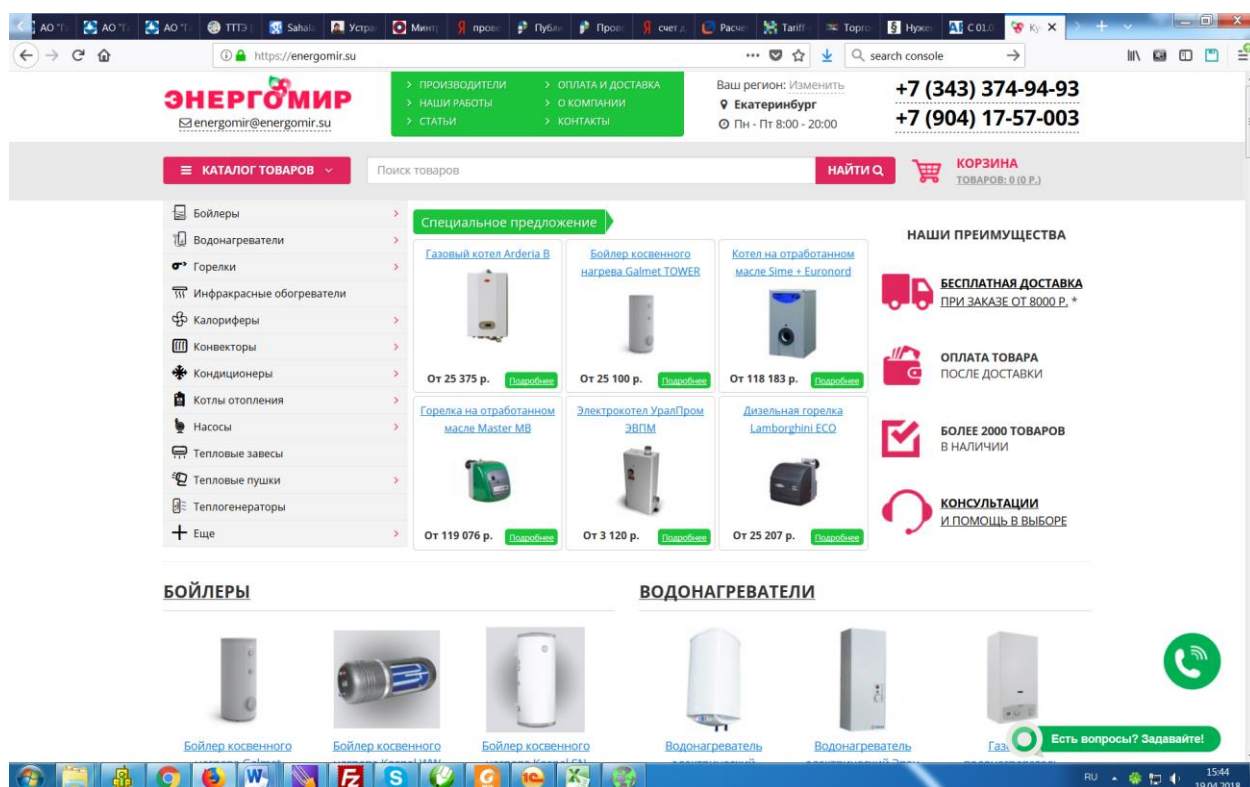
АО "Г | АО "Г | АО "Г | ТТЭ | Sahal | Устра | Минт | пров | Публ | Пров | счет | Расче | Tariff | Торг | Нужен | С 01.0 | Ку ×

https://energomir.su

search console

ЭНЕРГОМИР
energomir@energomir.su

› ПРОИЗВОДИТЕЛИ
› НАШИ РАБОТЫ
› СТАТЬИ
› ОПЛАТА И ДОСТАВКА
› О КОМПАНИИ
› КОНТАКТЫ

Ваш регион: Изменить
Екатеринбург
Пн - Пт 8:00 - 20:00

+7 (343) 374-94-93
+7 (904) 17-57-003

КАТАЛОГ ТОВАРОВ

Поиск товаров

НАЙТИ

КОРЗИНА
ТОВАРОВ: 0 (0 Р.)

Бойлеры
Водонагреватели
Горелки
Инфракрасные обогреватели
Калориферы
Конвекторы
Кондиционеры
Котлы отопления
Насосы
Тепловые завесы
Тепловые пушки
Теплогенераторы
Еще

Специальное предложение

Газовый котел Arderia B
От 25 375 р. Подробнее

Бойлер косвенного нагрева Galmet TOWER
От 25 100 р. Подробнее

Котел на отработанном масле Sime + Euronord
От 118 183 р. Подробнее

Горелка на отработанном масле Master MB
От 119 076 р. Подробнее

Электрокотел УралПром ЭВПМ
От 3 120 р. Подробнее

Дизельная горелка Lamborghini ECO
От 25 207 р. Подробнее

НАШИ ПРЕИМУЩЕСТВА

БЕСПЛАТНАЯ ДОСТАВКА
ПРИ ЗАКАЗЕ ОТ 8000 Р. *

ОПЛАТА ТОВАРА
ПОСЛЕ ДОСТАВКИ

БОЛЕЕ 2000 ТОВАРОВ
В НАЛИЧИИ

КОНСУЛЬТАЦИИ
И ПОМОЩЬ В ВЫБОРЕ

БОЙЛЕРЫ

ВОДОНАГРЕВАТЕЛИ

Бойлер косвенного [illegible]
Бойлер косвенного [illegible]
Бойлер косвенного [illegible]
Водонагреватель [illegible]
Водонагреватель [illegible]
Газ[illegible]

Есть вопросы? Задавайте!

RU 15:44 19.04.2018